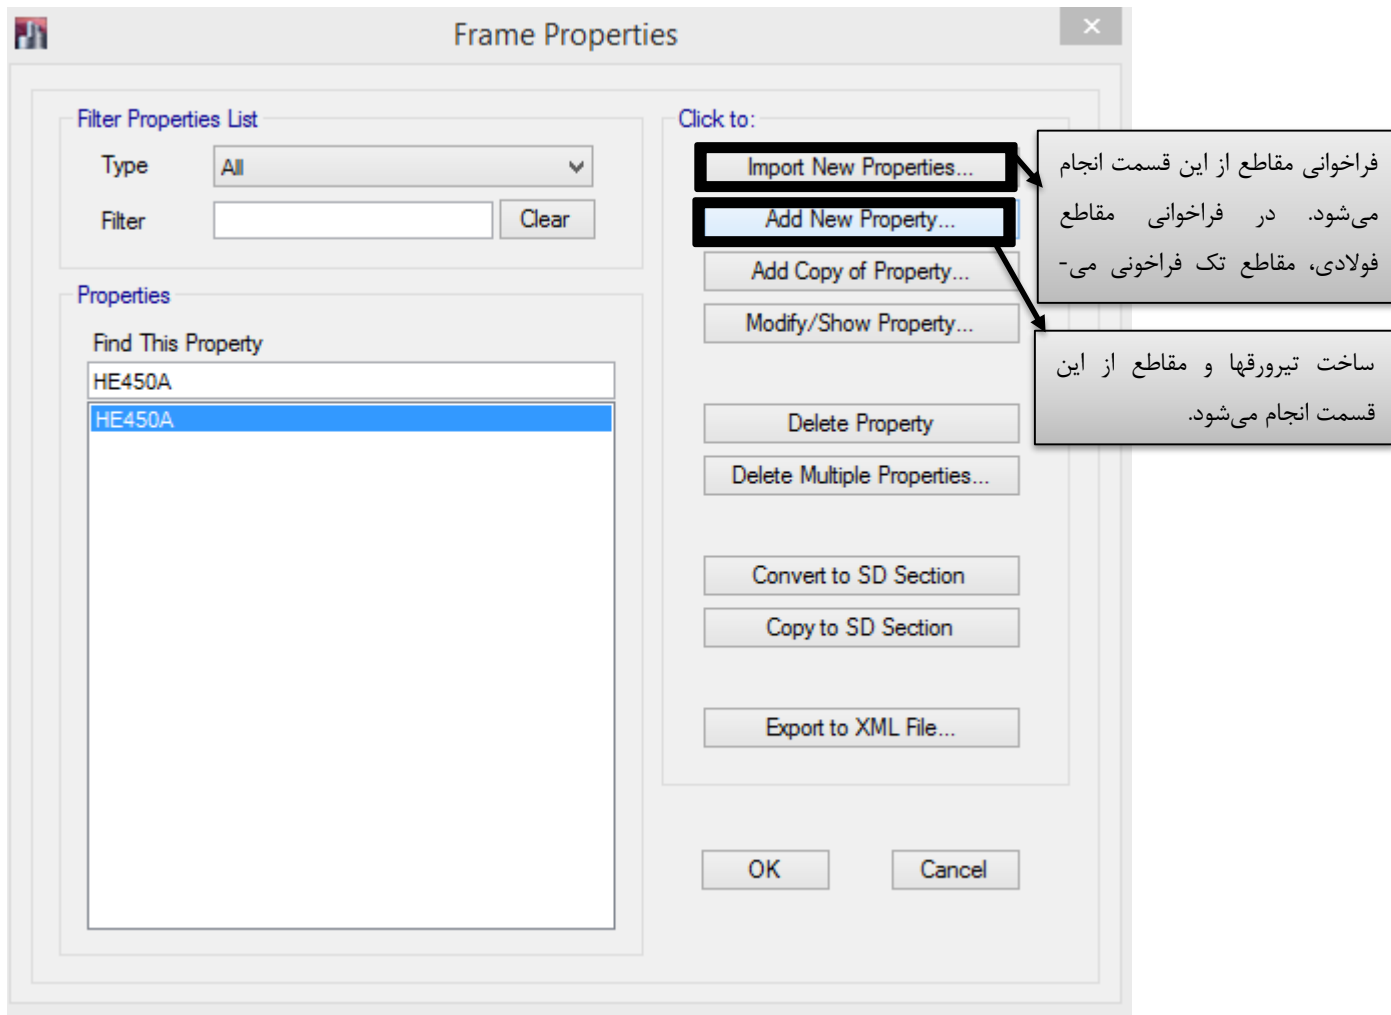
Frame Properties

Filter Properties List

Type All

Filter Clear

Properties

Find This Property

HE450A

HE450A

Click to:

Import New Properties...

Add New Property...

Add Copy of Property...

Modify/Show Property...

Delete Property

Delete Multiple Properties...

Convert to SD Section

Copy to SD Section

Export to XML File...

OK

Cancel

فراخوانی مقاطع از این قسمت انجام می‌شود. در فراخوانی مقاطع فولادی، مقاطع تک فراخونی می-

ساخت تیرورقها و مقاطع از این قسمت انجام می‌شود.